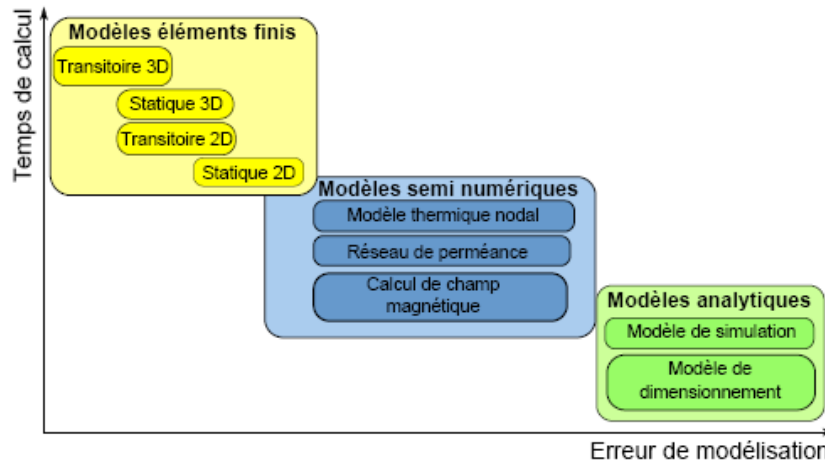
Temps de calcul

Modèles éléments finis
Transitoire 3D
Statique 3D
Transitoire 2D
Statique 2D

Modèles semi numériques
Modèle thermique nodal
Réseau de perméance
Calcul de champ magnétique

Modèles analytiques
Modèle de simulation
Modèle de dimensionnement

Erreur de modélisation